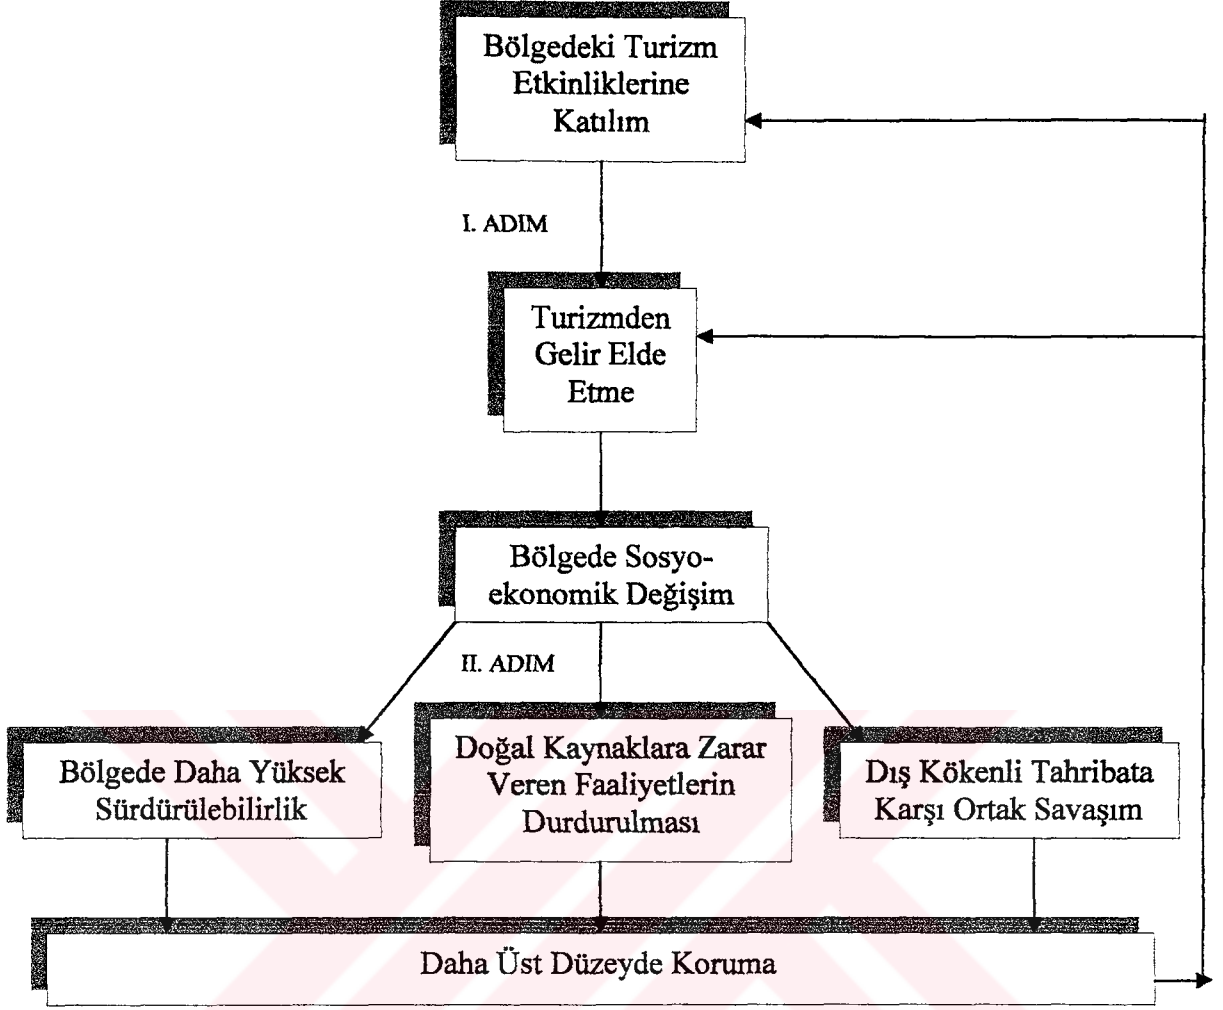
Bölgedeki Turizm Etkinliklerine Katılım

I. ADIM

Turizmden Gelir Elde Etme

Bölgede Sosyo-ekonomik Değişim

II. ADIM

Bölgede Daha Yüksek Sürdürülebilirlik

Doğal Kaynaklara Zarar Veren Faaliyetlerin Durdurulması

Dış Kökenli Tahribata Karşı Ortak Savaşım

Daha Üst Düzeyde Koruma